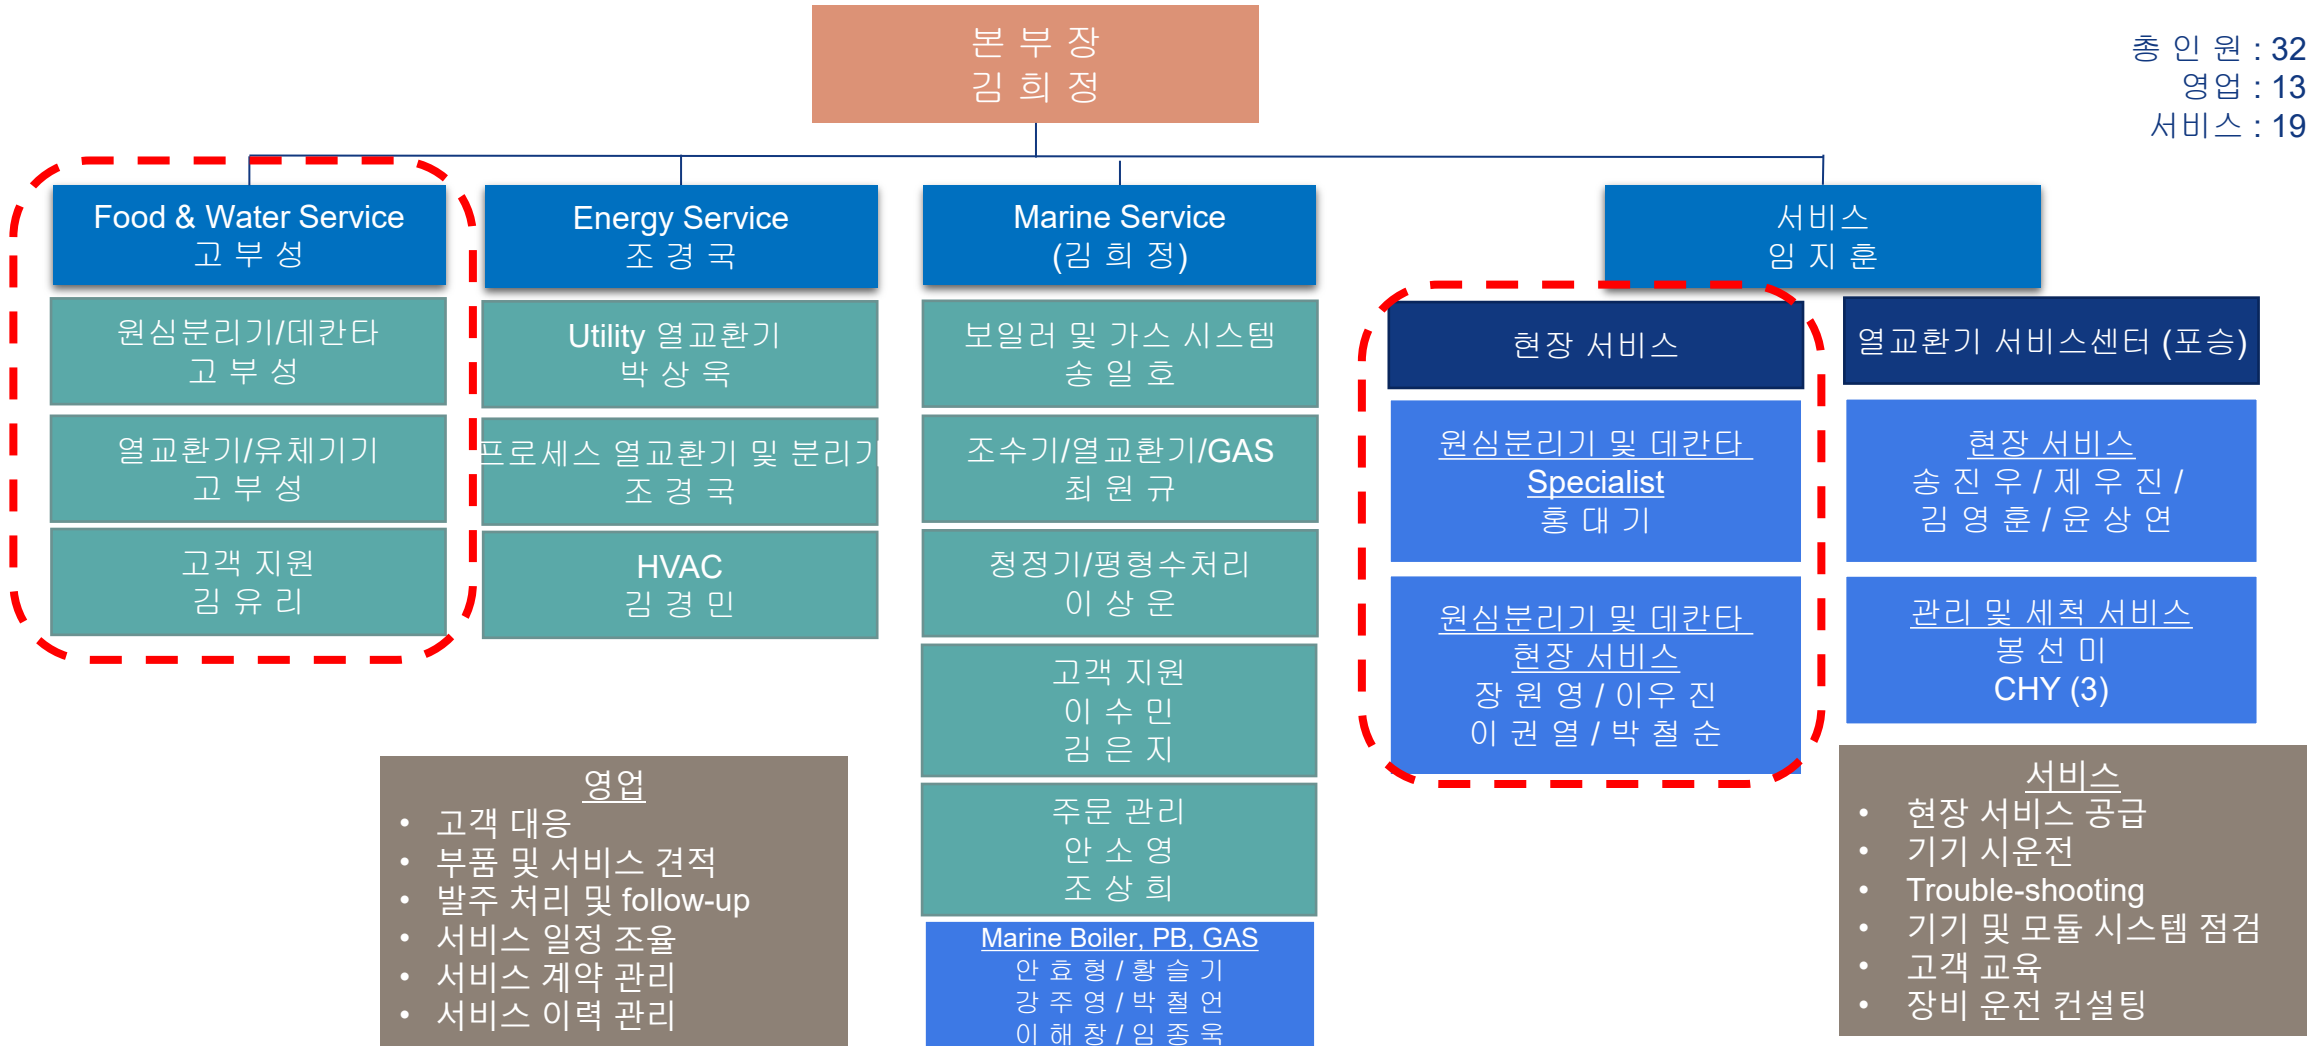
본 부 장
김 희 정

총 인 원 : 32
영업 : 13
서비스 : 19

Food & Water Service
고 부 성

원심분리기/데칸타
고 부 성

열교환기/유체기기
고 부 성

고객 지원
김 유 리

Energy Service
조 경 국

Utility 열교환기
박 상 욱

프로세스 열교환기 및 분리기
조 경 국

HVAC
김 경 민

Marine Service
(김 희 정)

보일러 및 가스 시스템
송 일 호

조수기/열교환기/GAS
최 원 규

청정기/평형수처리
이 상 운

고객 지원
이 수 민
김 은 지

주문 관리
안 소 영
조 상 희

Marine Boiler, PB, GAS
안 효 형 / 황 슬 기
강 주 영 / 박 철 언
이 해 창 / 임 종 욱

서비스
임 지 훈

현장 서비스

원심분리기 및 데칸타
Specialist
홍 대 기

원심분리기 및 데칸타
현장 서비스
장 원 영 / 이우 진
이 권 열 / 박 철 순

열교환기 서비스센터 (포승)

현장 서비스
송 진 우 / 제 우 진 /
김 영 훈 / 윤 상 연

관리 및 세척 서비스
봉 선 미
CHY (3)

영업
• 고객 대응
• 부품 및 서비스 견적
• 발주 처리 및 follow-up
• 서비스 일정 조율
• 서비스 계약 관리
• 서비스 이력 관리

서비스
• 현장 서비스 공급
• 기기 시운전
• Trouble-shooting
• 기기 및 모듈 시스템 점검
• 고객 교육
• 장비 운전 컨설팅